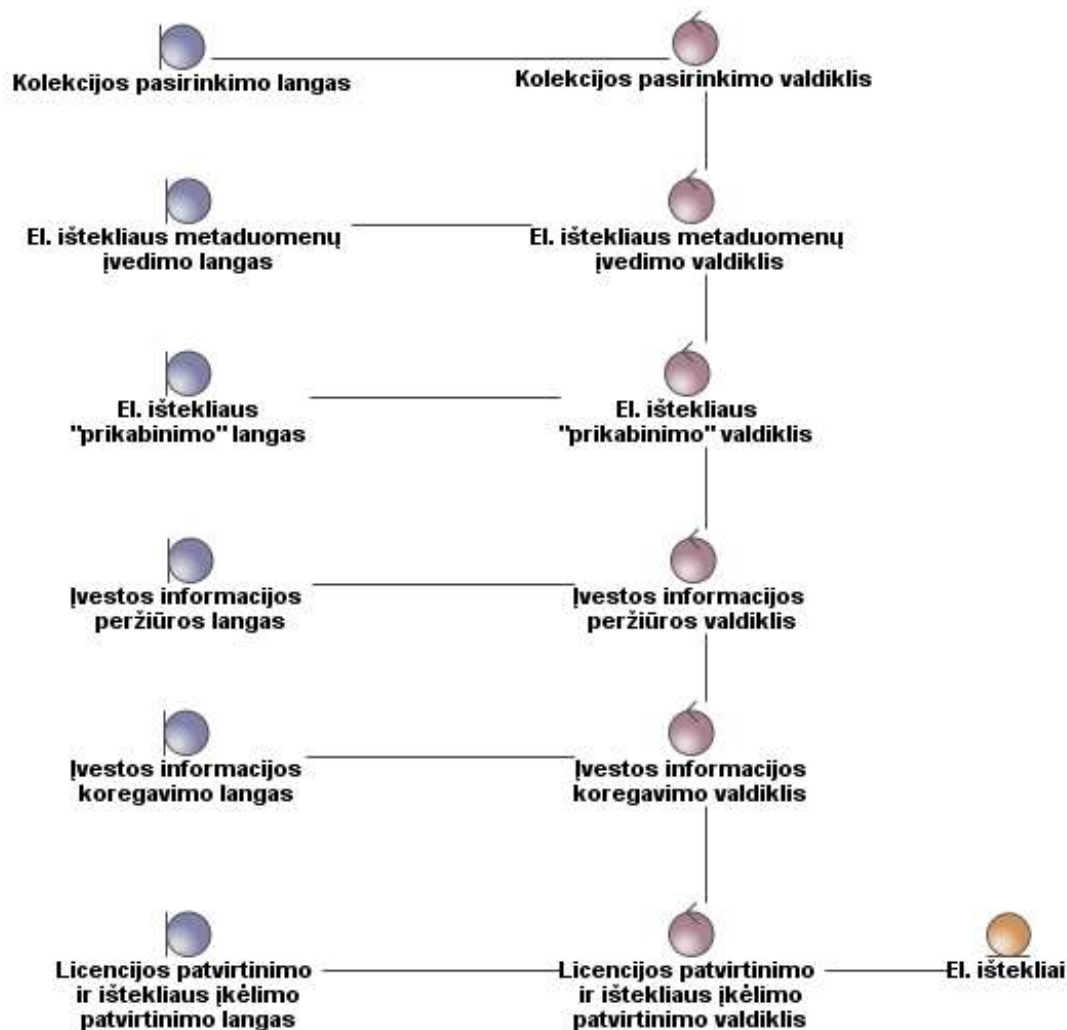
Kolekcijos pasirinkimo langas

Kolekcijos pasirinkimo valdiklis

El. išstekliaus metaduomenų įvedimo langas

El. išstekliaus metaduomenų įvedimo valdiklis

El. išstekliaus "prikabinimo" langas

El. išstekliaus "prikabinimo" valdiklis

Įvestos informacijos peržiūros langas

Įvestos informacijos peržiūros valdiklis

Įvestos informacijos koregavimo langas

Įvestos informacijos koregavimo valdiklis

Licencijos patvirtinimo ir ištekliaus įkėlimo patvirtinimo langas

Licencijos patvirtinimo ir ištekliaus įkėlimo patvirtinimo valdiklis

El. ištekliai